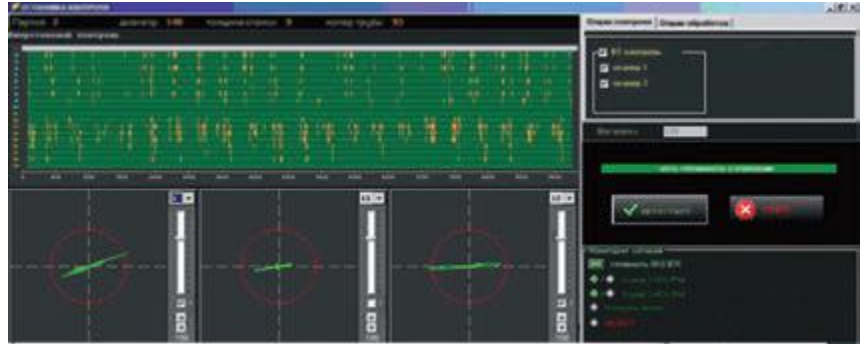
Установка контроля

Партия 2 диаметр 146 толщина стенки 9 номер трубы 93

Вихретоковый контроль

Опции контроля Опции обработки

ВТ контроль

Канал 1

Канал 2

Магнит

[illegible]

Автостарт

Стоп

Контроль сигнала

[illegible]

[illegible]

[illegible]

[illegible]

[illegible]